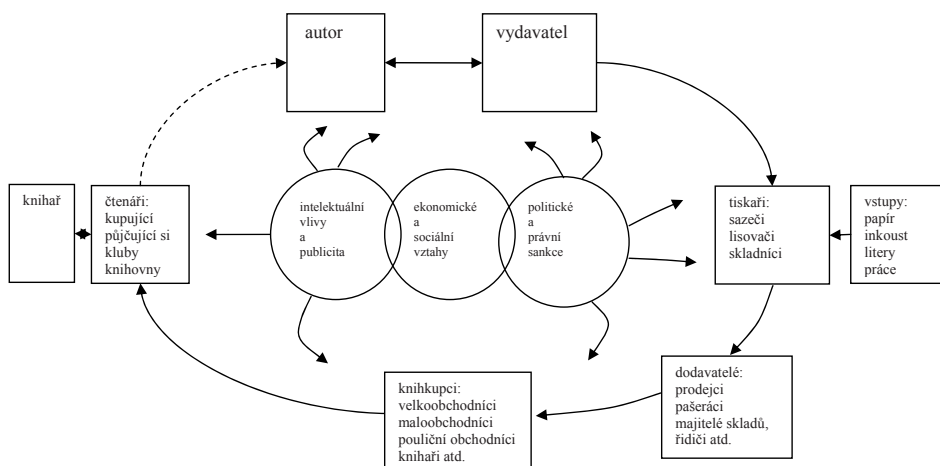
autor

vydavatel

knihař

čtenáři:
kupující
půjčující si
kluby
knihovny

intelektuální
vlivy
a
publicita

ekonomické
a
sociální
vztahy

politické
a
právní
sankce

tiskaři:
sazeči
lisovači
skladníci

vstupy:
papír
inkoust
litery
práce

dodavatelé:
prodejci
pašeráci
majitelé skladů,
řidiči atd.

knihkupci:
velkoobchodníci
maloobchodníci
pouliční obchodníci
knihaři atd.